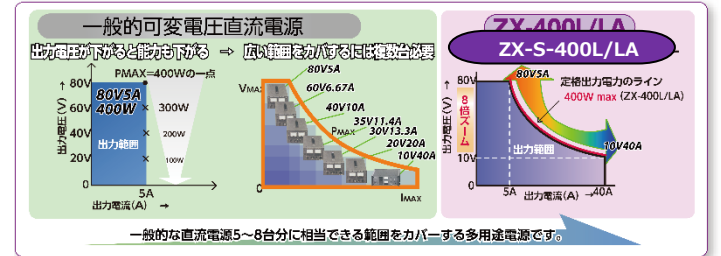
一般的可変電圧直流電源

出力電圧が下がると能力も下がる ⇒ 広い範囲をカバするには複数台必要

PMAX=400Wの一点

80V
80V5A
400W
300W
60V
200W
40V
100W
出力範囲
20V
0
5A
出力電流(A)
出力電圧(V)

VMAX
80V5A
60V6.67A
40V10A
35V11.4A
PMAX
30V13.3A
20V20A
10V40A
0
IMAX

ZX-400L/LA
ZX-S-400L/LA

80V
80V5A
定格出力電力のライン
400W max (ZX-400L/LA)
8倍ズーム
出力電圧(V)
10V
出力範囲
10V40A
0
5A
40A
出力電流(A)

一般的な直流電源5～8台分に相当できる範囲をカバーする多用途電源です。